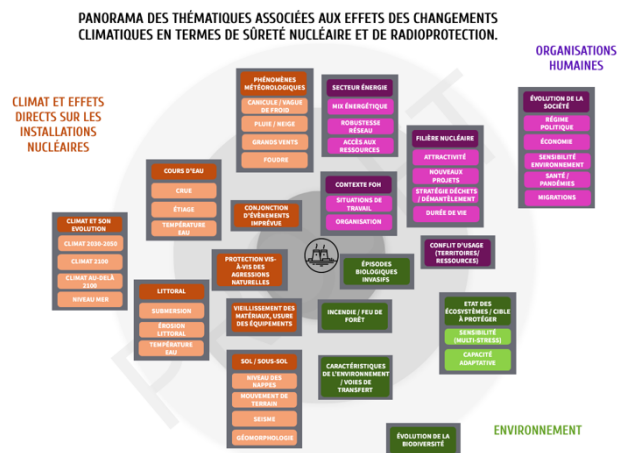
PANORAMA DES THÉMATIQUES ASSOCIÉES AUX EFFETS DES CHANGEMENTS CLIMATIQUES EN TERMES DE SÛRETÉ NUCLÉAIRE ET DE RADIOPROTECTION.

CLIMAT ET EFFETS DIRECTS SUR LES INSTALLATIONS NUCLÉAIRES

ORGANISATIONS HUMAINES

ENVIRONNEMENT

PHÉNOMÈNES MÉTÉOROLOGIQUES
CANICULE / VAGUE DE FROID
PLUIE / NEIGE
GRANDS VENTS
FOUDRE

SECTEUR ÉNERGIE
MIX ÉNERGÉTIQUE
ROBUSTESSE RÉSEAU
ACCÈS AUX RESSOURCES

ÉVOLUTION DE LA SOCIÉTÉ
RÉGIME POLITIQUE
ÉCONOMIE
SENSIBILITÉ ENVIRONNEMENT
SANTÉ / PANDÉMIES
MIGRATIONS

FILIÈRE NUCLÉAIRE
ATTRACTIVITÉ
NOUVEAUX PROJETS
STRATÉGIE DÉCHETS / DÉMANTÈLEMENT
DURÉE DE VIE

COURS D'EAU
CRUE
ÉTIAGE
TEMPÉRATURE EAU

CONTEXTE FOH
SITUATIONS DE TRAVAIL
ORGANISATION

CONJONCTION D'ÉVÈNEMENTS IMPRÉVUE

CLIMAT ET SON EVOLUTION
CLIMAT 2030-2050
CLIMAT 2100
CLIMAT AU-DELÀ 2100
NIVEAU MER

CONFLIT D'USAGE (TERRITOIRES/ RESSOURCES)

PROTECTION VIS-À-VIS DES AGRESSIONS NATURELLES

ÉPISODES BIOLOGIQUES INVASIFS

LITTORAL
SUBMERSION
ÉROSION LITTORAL
TEMPÉRATURE EAU

VIEILLISSEMENT DES MATÉRIAUX, USURE DES ÉQUIPEMENTS

INCENDIE / FEU DE FORÊT

ETAT DES ÉCOSYSTÈMES / CIBLE À PROTÉGER
SENSIBILITÉ (MULTI-STRESS)
CAPACITÉ ADAPTATIVE

SOL / SOUS-SOL
NIVEAU DES NAPPES
MOUVEMENT DE TERRAIN
SEISME
GÉOMORPHOLOGIE

CARACTÉRISTIQUES DE L'ENVIRONNEMENT / VOIES DE TRANSFERT

ÉVOLUTION DE LA BIODIVERSITÉ